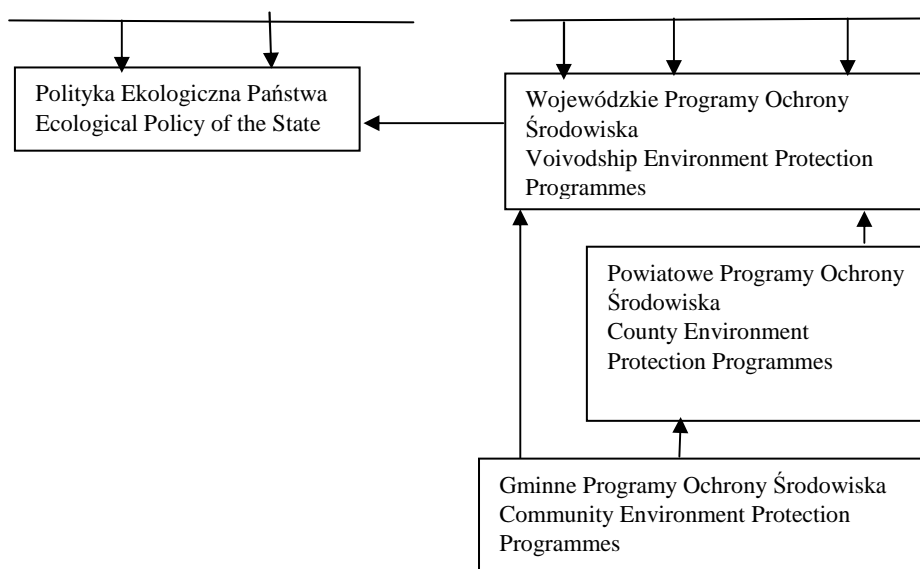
Polityka Ekologiczna Państwa
Ecological Policy of the State

Wojewódzkie Programy Ochrony Środowiska
Voivodship Environment Protection Programmes

Powiatowe Programy Ochrony Środowiska
County Environment Protection Programmes

Gminne Programy Ochrony Środowiska
Community Environment Protection Programmes